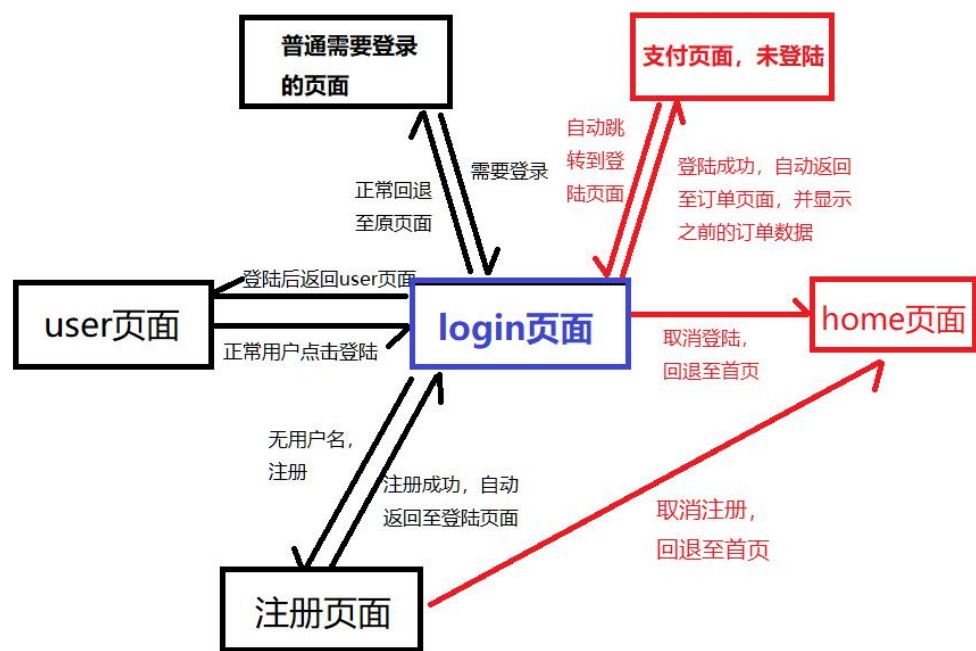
普通需要登录的页面

支付页面，未登陆

自动跳转到登陆页面

需要登录

正常回退至原页面

登陆成功，自动返回至订单页面，并显示之前的订单数据

登陆后返回user页面

user页面

login页面

home页面

正常用户点击登陆

取消登陆，回退至首页

无用户名，注册

注册成功，自动返回至登陆页面

取消注册，回退至首页

注册页面